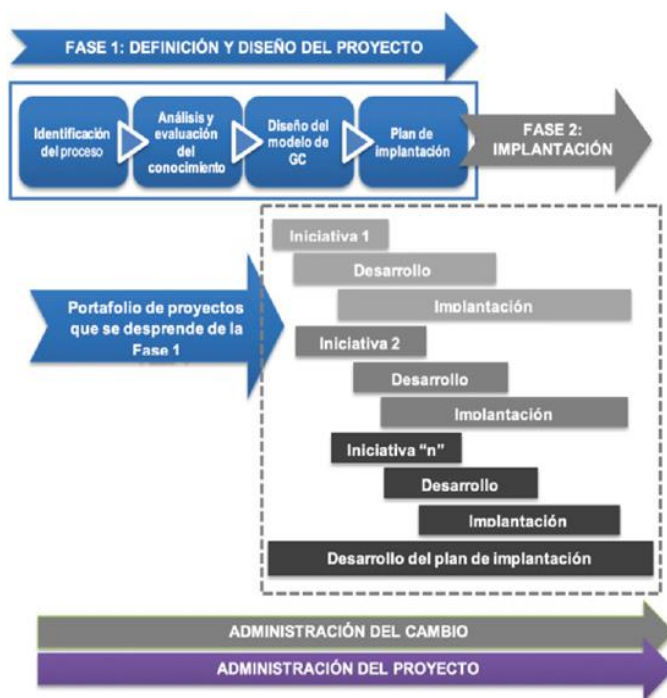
FASE 1: DEFINICIÓN Y DISEÑO DEL PROYECTO

Identificación del proceso

Análisis y evaluación del conocimiento

Diseño del modelo de GC

Plan de implantación

FASE 2: IMPLANTACIÓN

Portafolio de proyectos que se desprende de la Fase 1

Iniciativa 1

Desarrollo

Implantación

Iniciativa 2

Desarrollo

Implantación

Iniciativa "n"

Desarrollo

Implantación

Desarrollo del plan de implantación

ADMINISTRACIÓN DEL CAMBIO

ADMINISTRACIÓN DEL PROYECTO